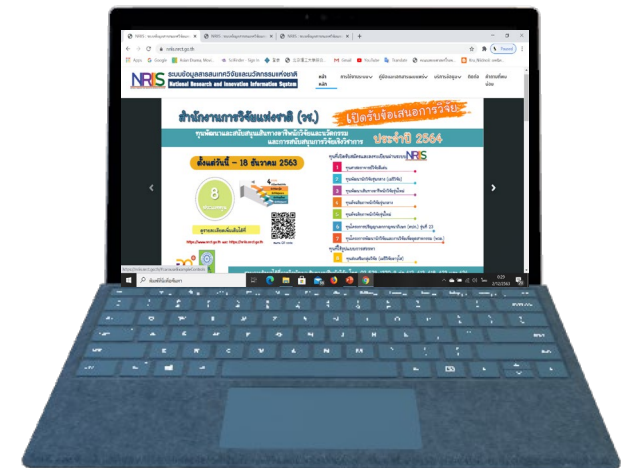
NRIIS ระบบข้อมูลสารสนเทศวิจัยและนวัตกรรมแห่งชาติ
National Research and Innovation Information System

nriis.nrct.go.th

Apps Google Paused

หน้าหลัก

สำนักงานการวิจัยแห่งชาติ (วช.)
เปิดรับข้อเสนอการวิจัย
ทุนพัฒนาและสนับสนุนสินทางอาชีพนักวิจัยและนวัตกรรม และการสนับสนุนการวิจัยเชิงวิชาการ
ประจำปี 2564

ตั้งแต่วันนี้ – 18 ธันวาคม 2563

8

https://www.nrct.go.th และ https://nriis.nrct.go.th

NRIIS

พิมพ์ที่นี่เพื่อค้นหา

6:25
2/12/2563